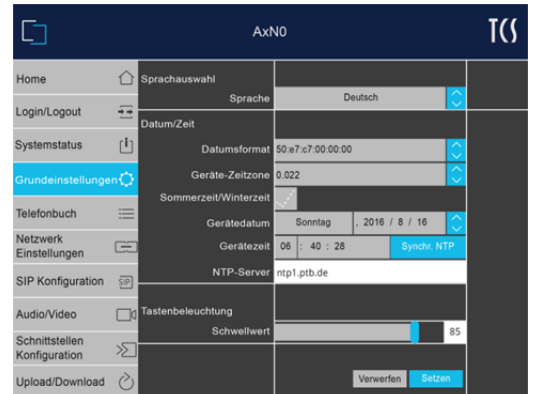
AxN0

TCS

Home

Login/Logout

Systemstatus

Grundeinstellungen

Telefonbuch

Netzwerk Einstellungen

SIP Konfiguration

Audio/Video

Schnittstellen Konfiguration

Upload/Download

Sprachauswahl

Sprache

Deutsch

Datum/Zeit

Datumsformat

50:e7:c7:00:00:00

Geräte-Zeitzone

0.022

Sommerzeit/Winterzeit

Gerätedatum

Sonntag

, 2016 / 8 / 16

Gerätezeit

06 : 40 : 28

Synchr. NTP

NTP-Server

ntp1.ptb.de

Tastenbeleuchtung

Schwellwert

85

Verwerfen

Setzen